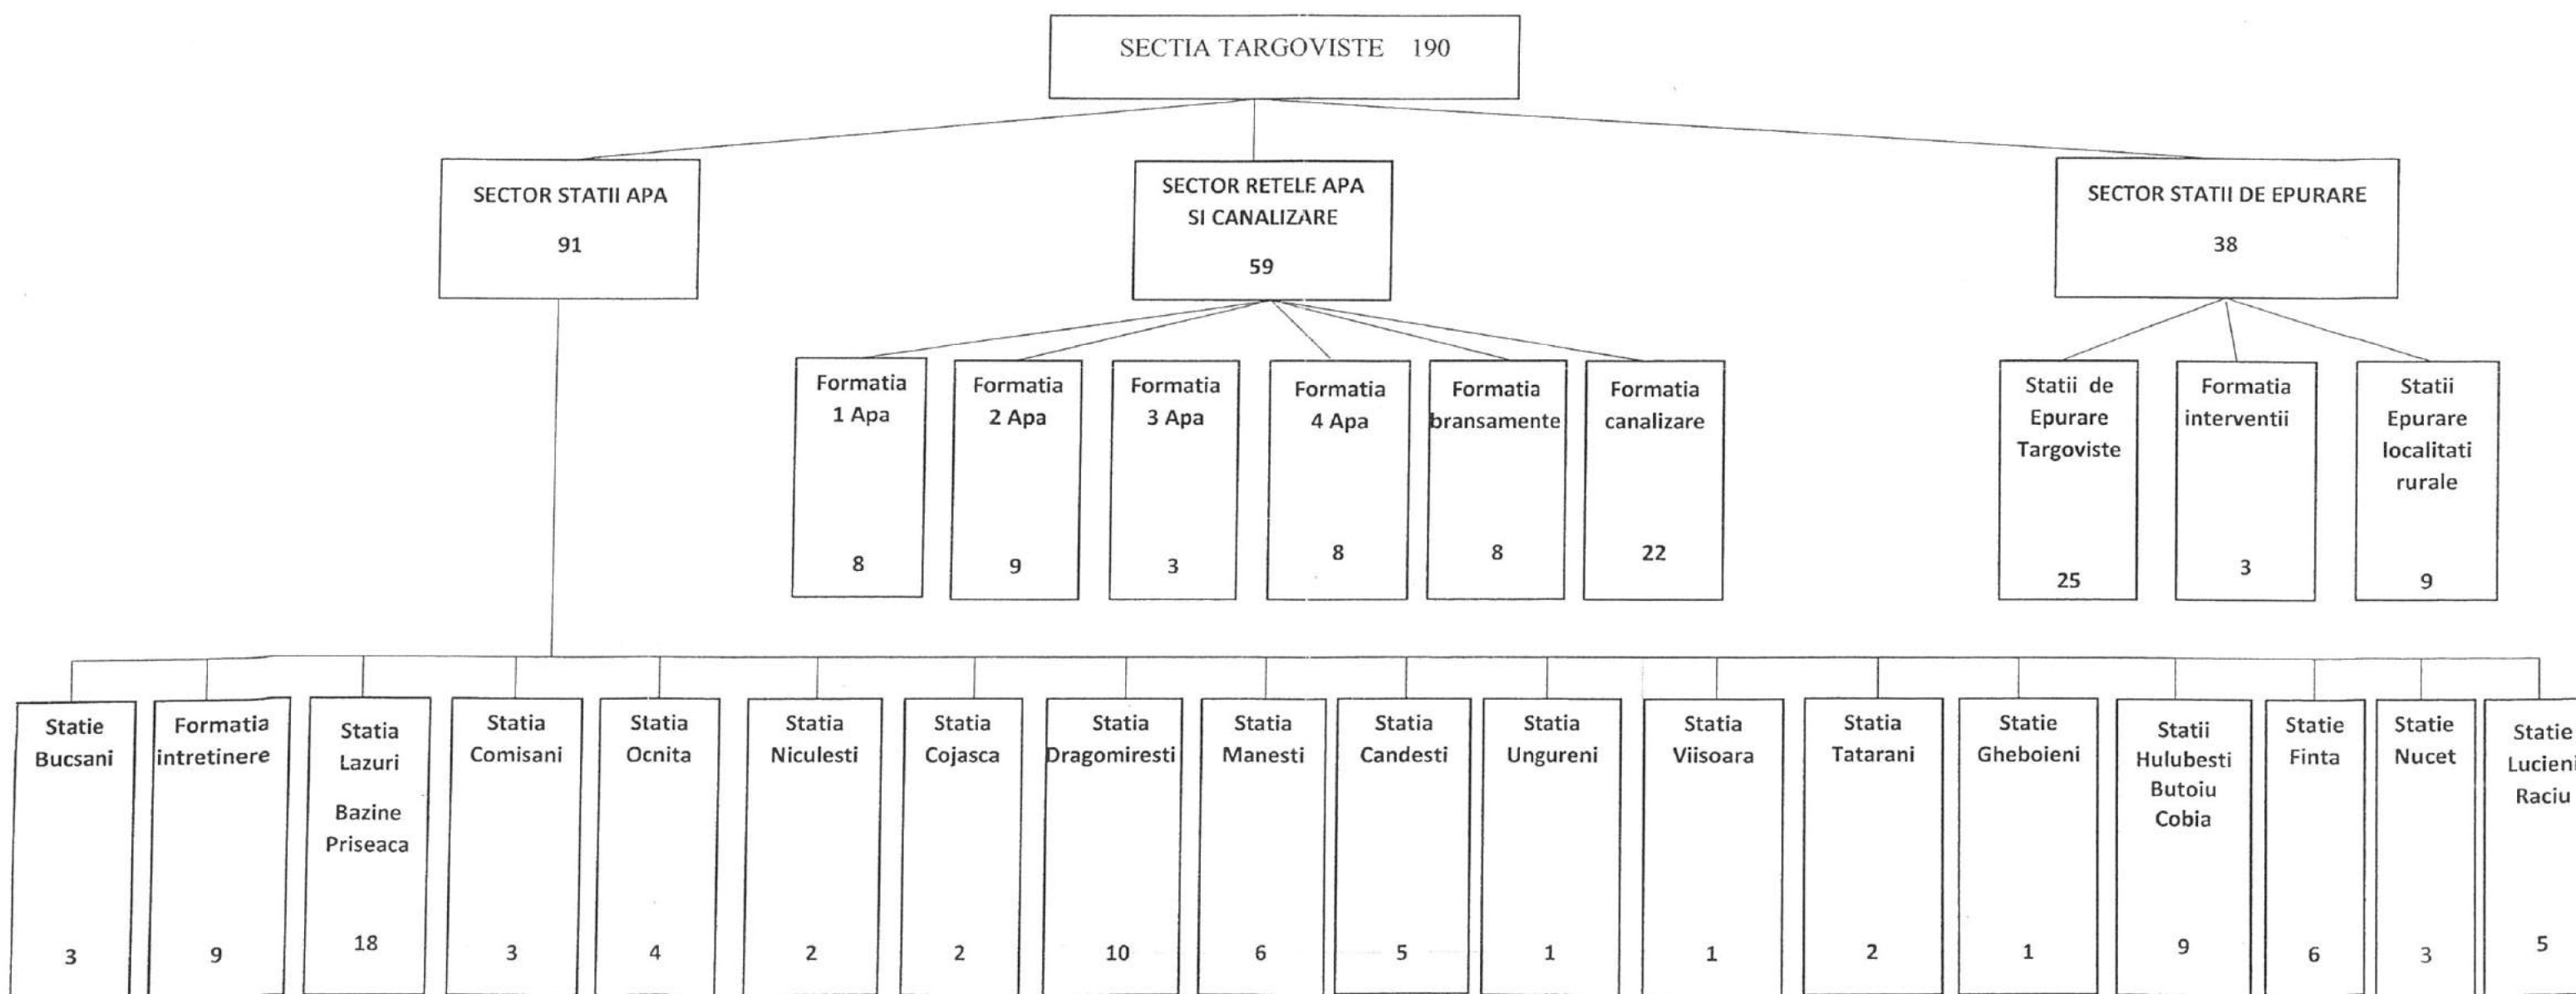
SECTIA TARGOVISTE 190

SECTOR STATII APA
91

SECTOR RETELE APA SI CANALIZARE
59

SECTOR STATII DE EPURARE
38

Formatia 1 Apa
8

Formatia 2 Apa
9

Formatia 3 Apa
3

Formatia 4 Apa
8

Formatia bransamente
8

Formatia canalizare
22

Statii de Epurare Targoviste
25

Formatia interventii
3

Statii Epurare localitati rurale
9

Statie Bucsani
3

Formatia intretinere
9

Statia Lazuri
Bazine Priseaca
18

Statia Comisani
3

Statia Ocnita
4

Statia Niculesti
2

Statia Cojasca
2

Statia Dragomiresti
10

Statia Manesti
6

Statia Candesti
5

Statia Ungureni
1

Statia Viisoara
1

Statia Tatarani
2

Statie Gheboieni
1

Statii Hulubesti Butoiu Cobia
9

Statie Finta
6

Statie Nucet
3

Statie Lucieni Raciu
5